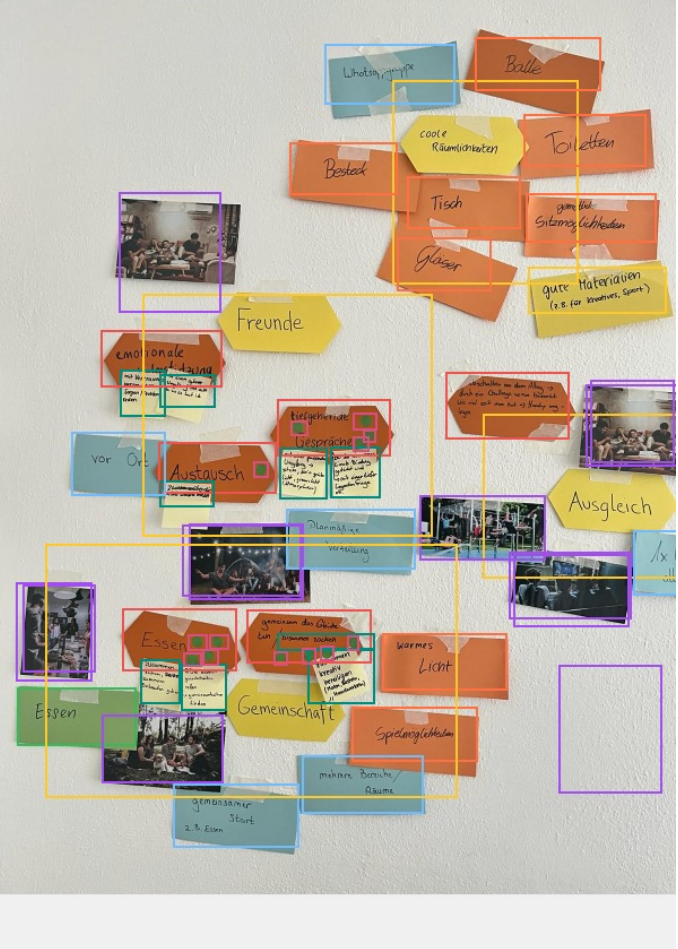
Whatsapp-gruppe

Bälle

coole Räumlichkeiten

Toiletten

Besteck

Tisch

gemütliche Sitzmöglichkeiten

Gläser

gute Materialien (z.B. für Kreatives, Sport)

Freunde

emotionale Entlastung

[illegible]

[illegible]

tiefgehende Gespräche

vor Ort

Austausch

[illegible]

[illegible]

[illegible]

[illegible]

Ausgleich

Planmäßige Verteilung

1x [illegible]

Essen

gemeinsam das Glück tun / Interessen suchen

warmes Licht

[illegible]

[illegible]

kreativ bewegen (Musik, Basteln, Handwerken)

Essen

Gemeinschaft

Spielmöglichkeiten

mehrere Bereiche / Räume

gemeinsamer Start z.B. Essen